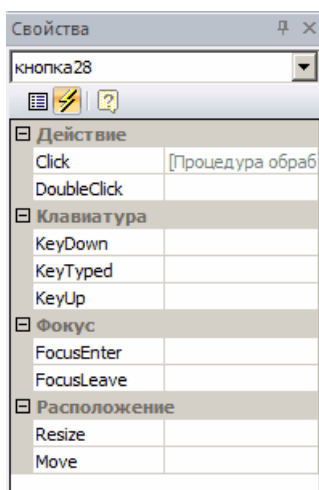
Свойства

кнопка28

| | |
|---|---|
| ⊟ Действие | |
| Click | [Процедура обраб |
| DoubleClick | |
| ⊟ Клавиатура | |
| KeyDown | |
| KeyTyped | |
| KeyUp | |
| ⊟ Фокус | |
| FocusEnter | |
| FocusLeave | |
| ⊟ Расположение | |
| Resize | |
| Move | |